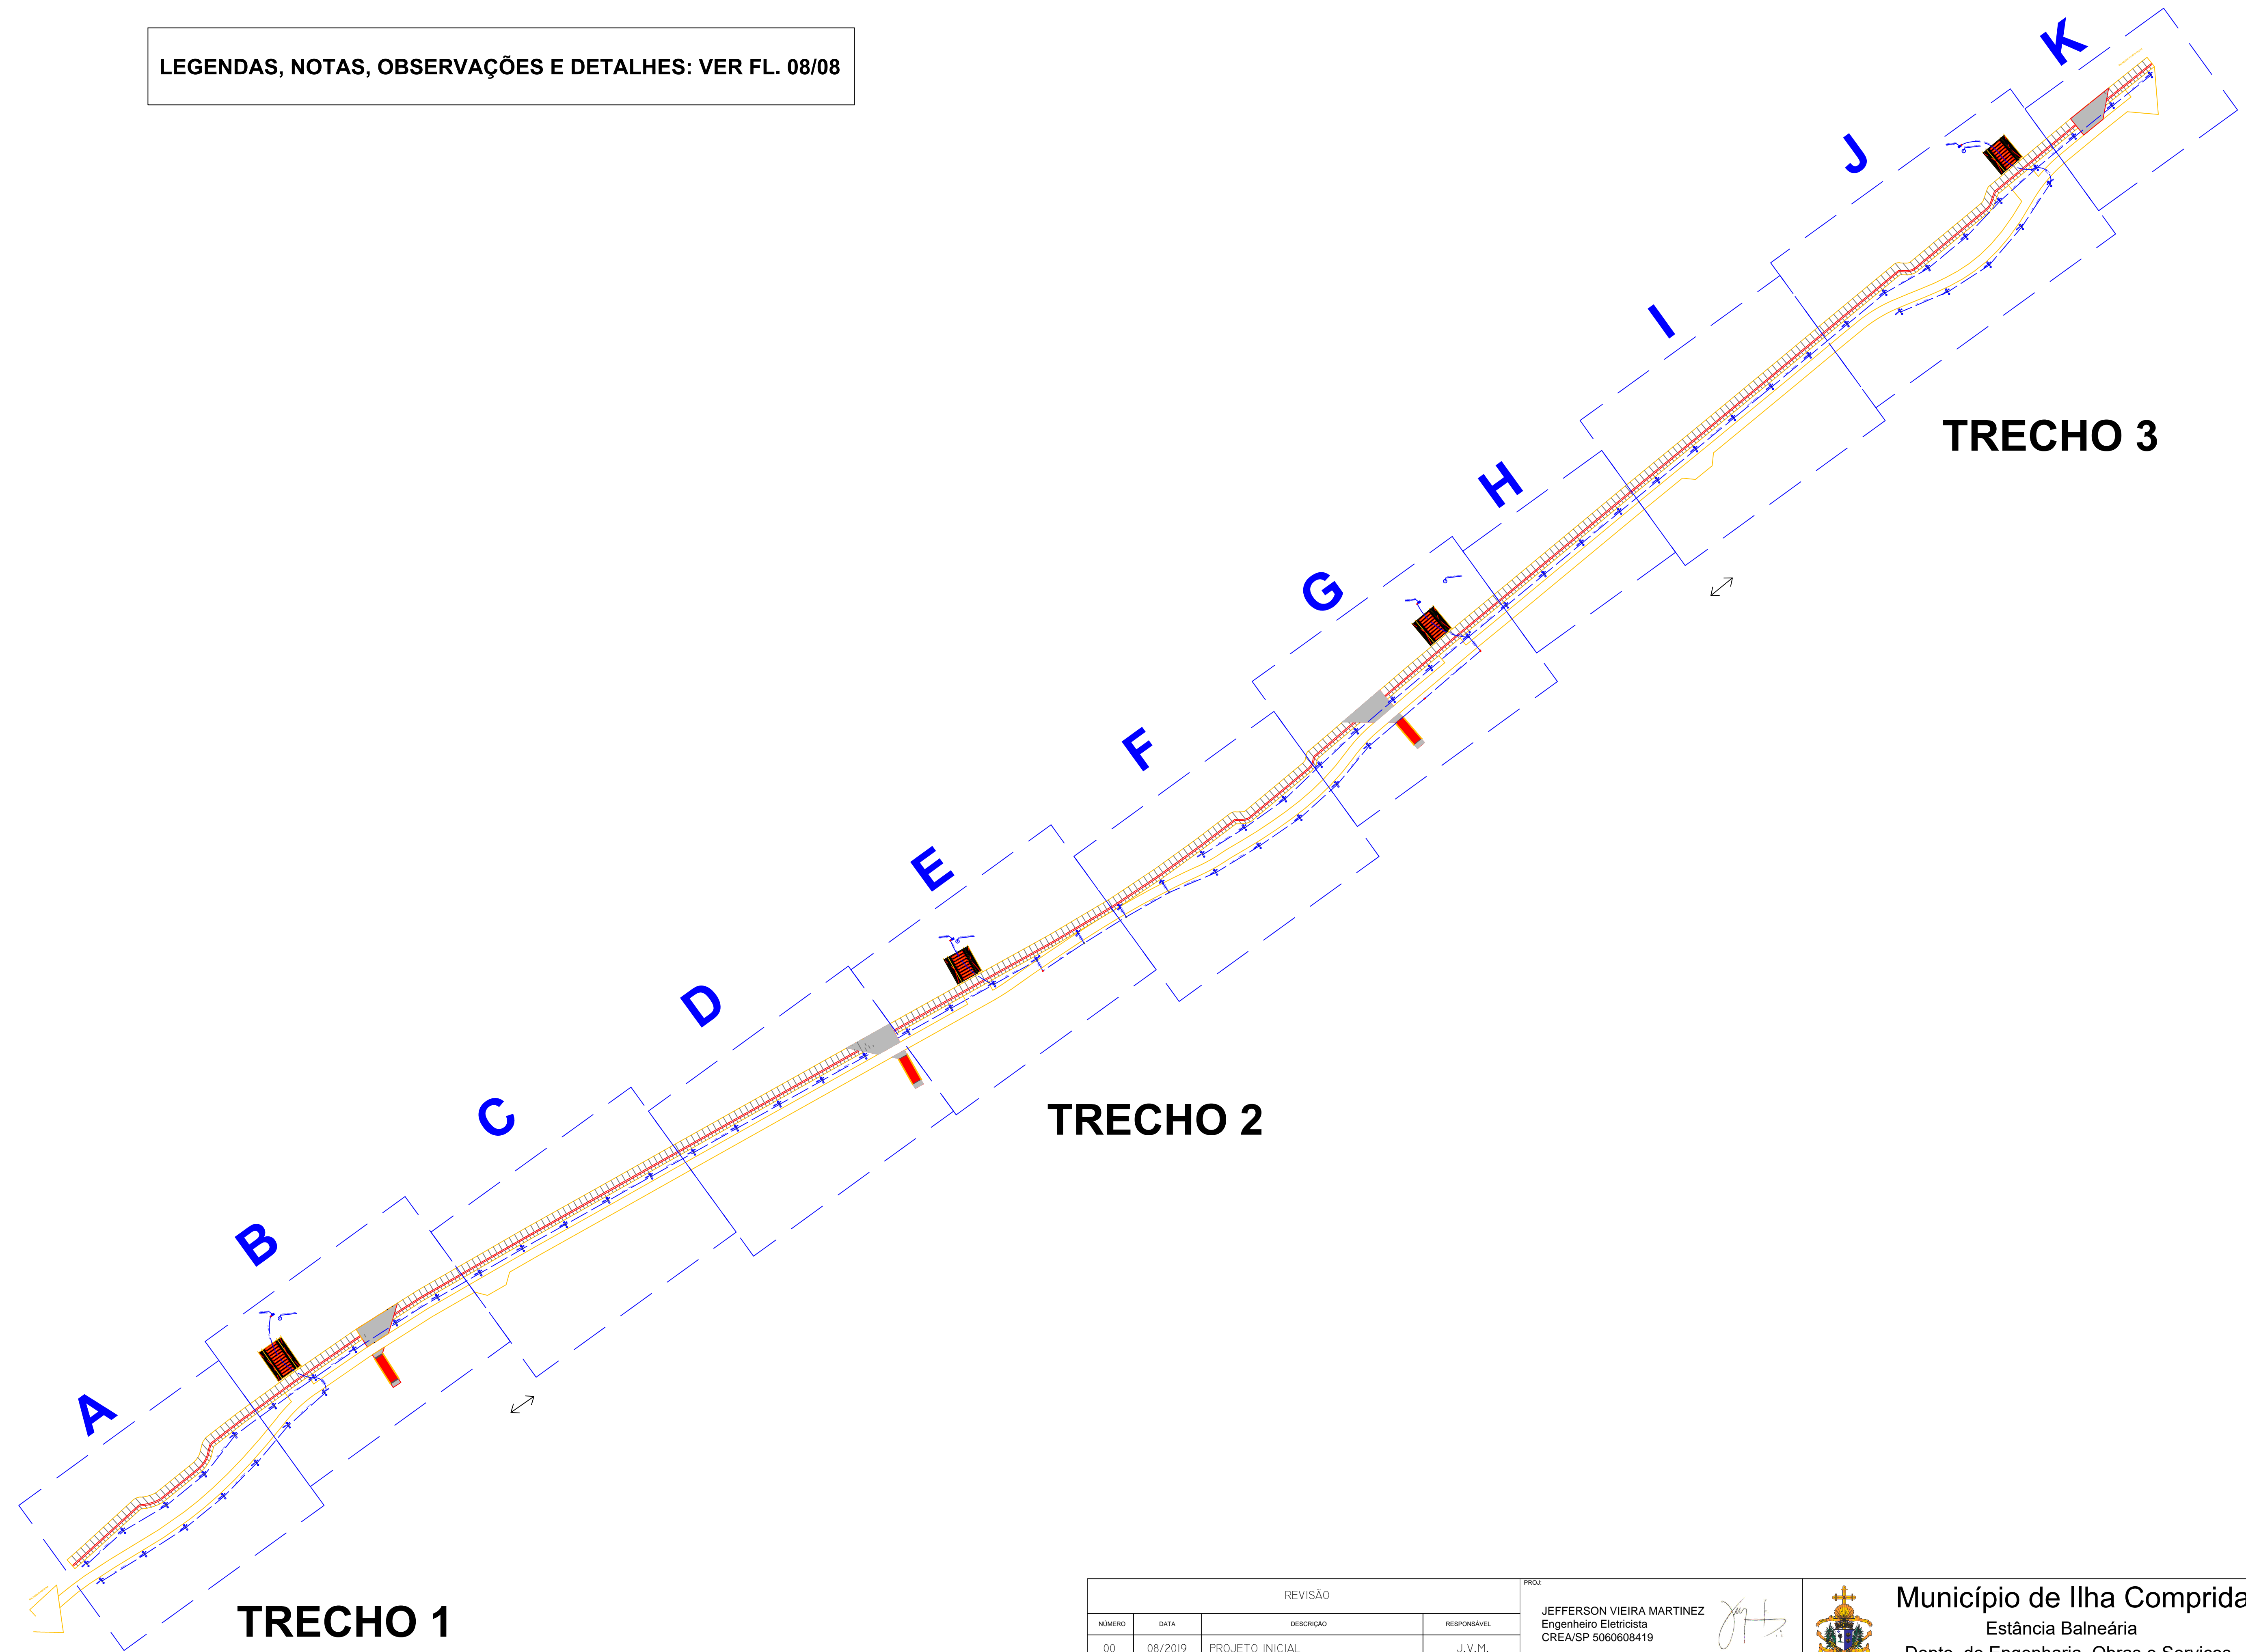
LEGENDAS, NOTAS, OBSERVAÇÕES E DETALHES: VER FL. 08/08

K

J

I

H

G

F

E

D

C

B

A

TRECHO 3

TRECHO 2

TRECHO 1

| REVISÃO | | | |
|---|---|---|---|
| NÚMERO | DATA | DESCRIÇÃO | RESPONSÁVEL |
| 00 | 08/2019 | PROJETO INICIAL | J.V.M. |

PROJ:
JEFFERSON VIEIRA MARTINEZ
Engenheiro Eletricista
CREA/SP 5060608419

Município de Ilha Comprida
Estância Balneária
Depto. de Engenharia, Obras e Serviços